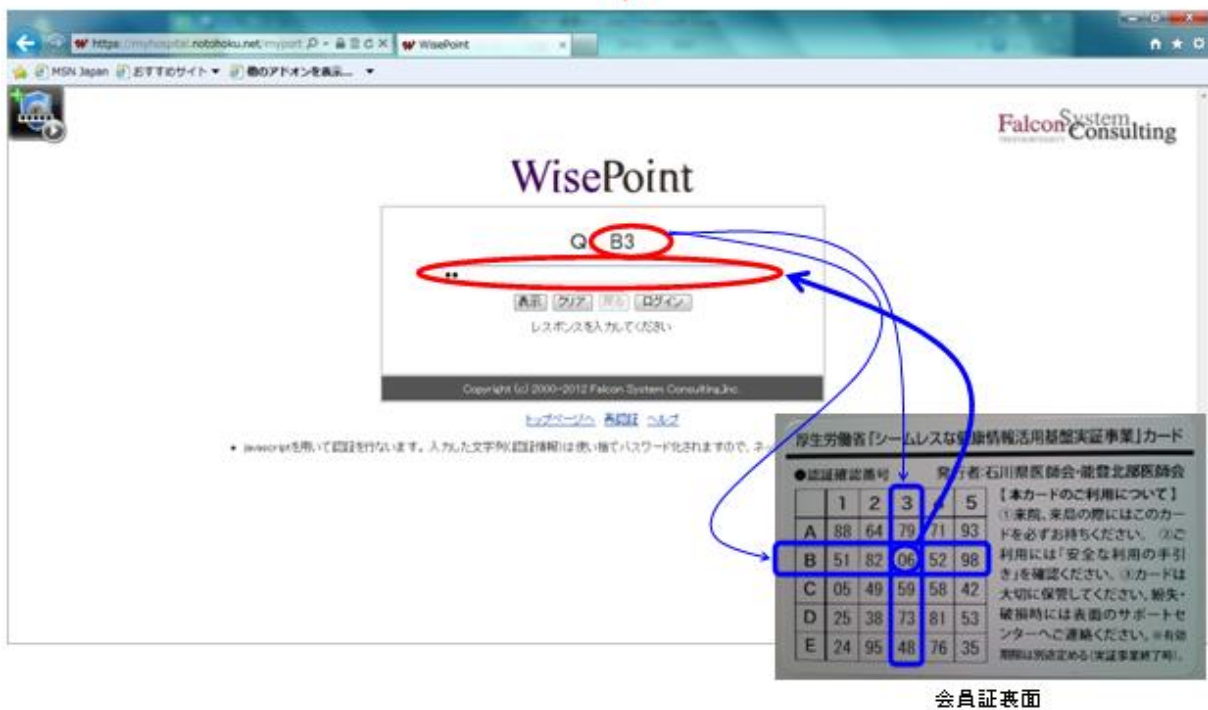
https://myhospital.notohoku.net/myport WisePoint

MSN Japan おすすめサイト 他のアドオンを表示...

Falcon System Consulting

WisePoint

Q B3

••

表示 クリア 戻る ログイン

レスポンスを入力してください

Copyright (c) 2000-2012 Falcon System Consulting,Inc.

トップページへ 再認証 ヘルプ

• Javascriptを用いて認証を行ないます。入力した文字列(認証情報)は使い捨てパスワード化されますので、ネ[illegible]

厚生労働省「シームレスな健康情報活用基盤実証事業」カード

●認証確認番号 発行者:石川県医師会・能登北部医師会

| | 1 | 2 | 3 | 4 | 5 |
|---|---|---|---|---|---|
| A | 88 | 64 | 79 | 71 | 93 |
| B | 51 | 82 | 06 | 52 | 98 |
| C | 05 | 49 | 59 | 58 | 42 |
| D | 25 | 38 | 73 | 81 | 53 |
| E | 24 | 95 | 48 | 76 | 35 |

【本カードのご利用について】①来院、来局の際にはこのカードを必ずお持ちください。②ご利用には「安全な利用の手引き」を確認ください。③カードは大切に保管してください。紛失・破損時には表面のサポートセンターへご連絡ください。※有効期限は別途定める(実証事業終了時)。

会員証裏面